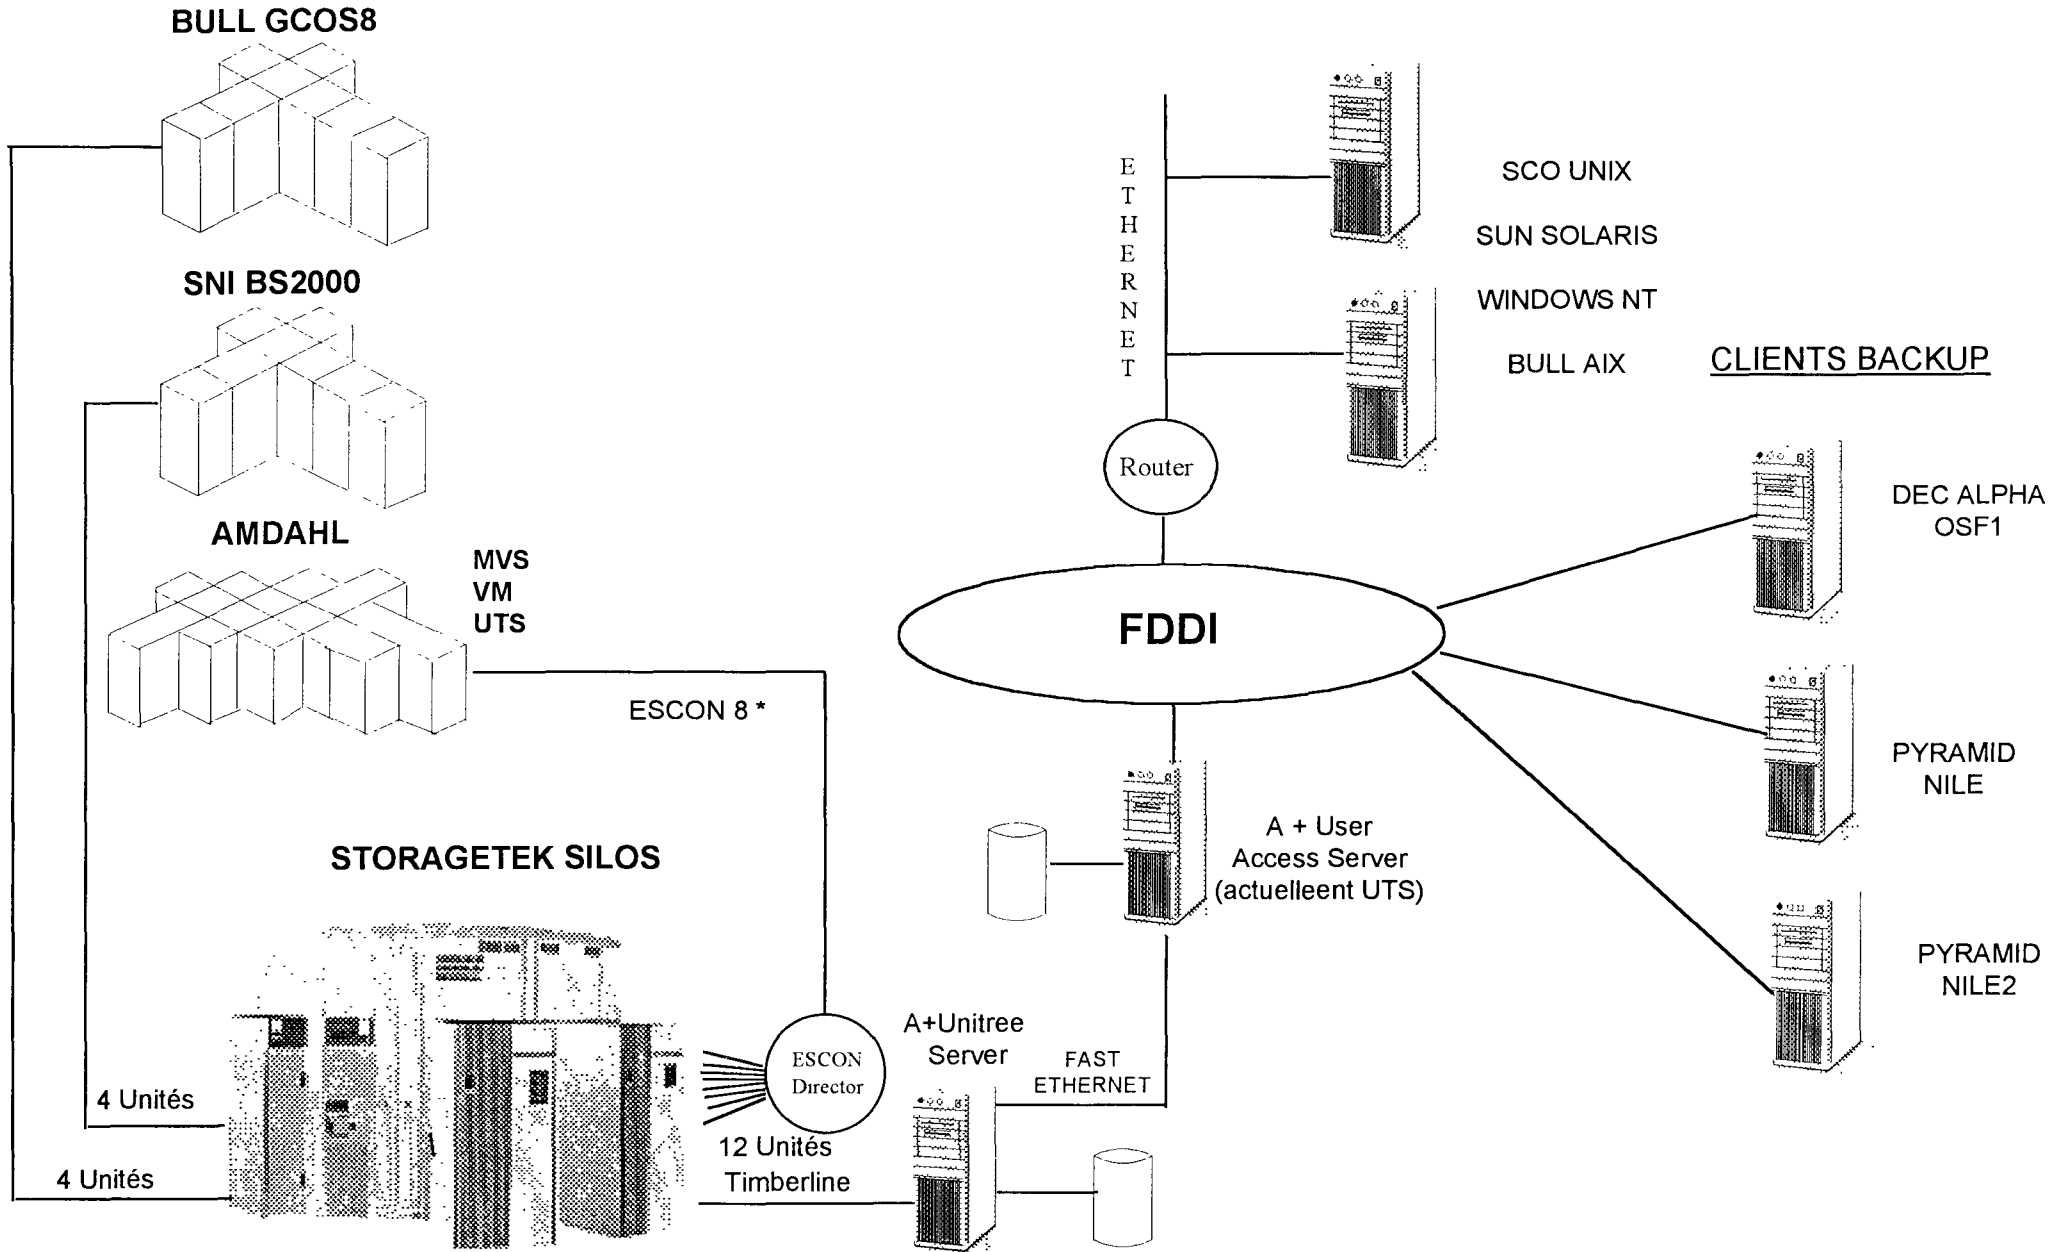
BULL GCOS8

SNI BS2000

AMDAHL

MVS
VM
UTS

ESCON 8 *

STORAGETEK SILOS

4 Unités

4 Unités

ESCON Director

12 Unités Timberline

A+Unitree Server

FAST ETHERNET

E
T
H
E
R
N
E
T

Router

FDDI

SCO UNIX

SUN SOLARIS

WINDOWS NT

BULL AIX

CLIENTS BACKUP

DEC ALPHA
OSF1

PYRAMID
NILE

PYRAMID
NILE2

A + User
Access Server
(actuelleent UTS)